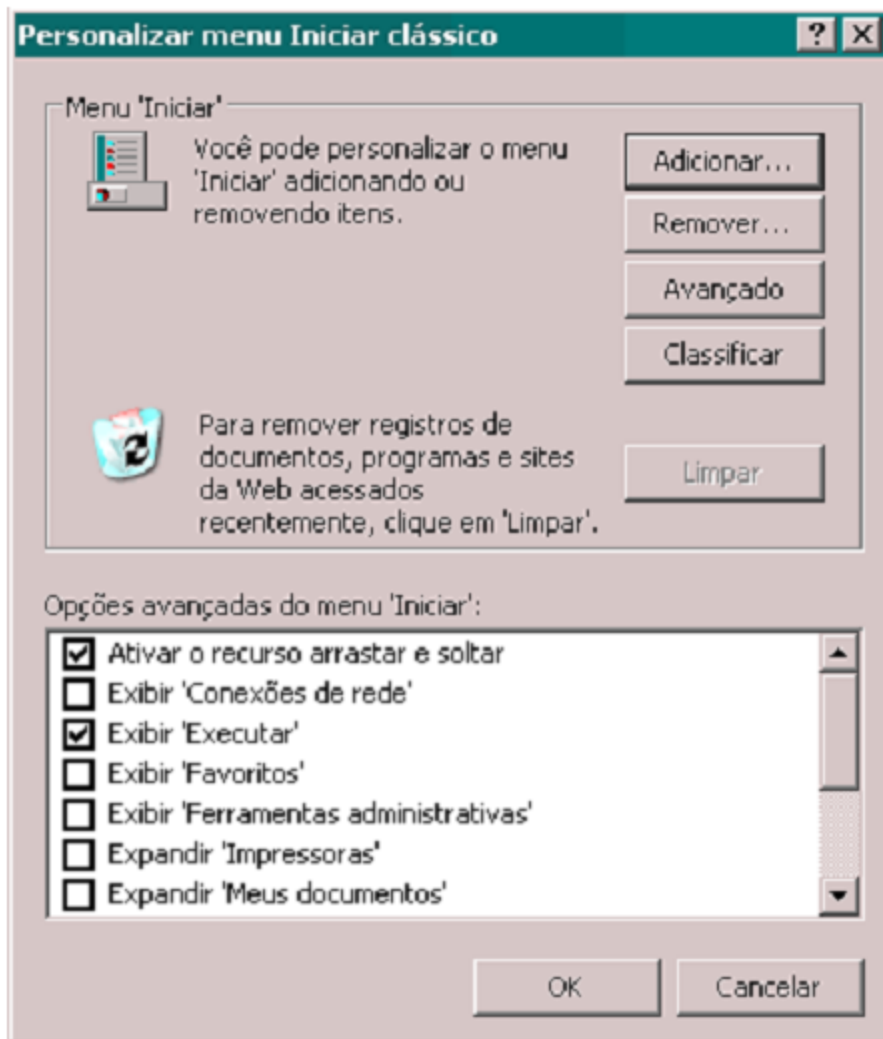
Personalizar menu Iniciar clássico

?

Menu 'Iniciar'

Você pode personalizar o menu 'Iniciar' adicionando ou removendo itens.

Adicionar...

Remover...

Avançado

Classificar

Para remover registros de documentos, programas e sites da Web acessados recentemente, clique em 'Limpar'.

Limpar

Opções avançadas do menu 'Iniciar':

☑ Ativar o recurso arrastar e soltar
☐ Exibir 'Conexões de rede'
☑ Exibir 'Executar'
☐ Exibir 'Favoritos'
☐ Exibir 'Ferramentas administrativas'
☐ Expandir 'Impressoras'
☐ Expandir 'Meus documentos'

OK

Cancelar